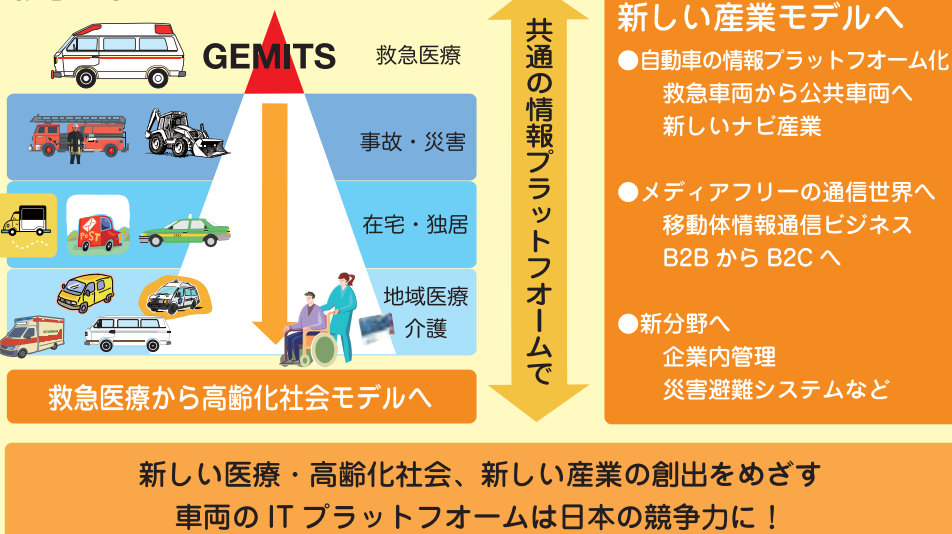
GEMITS

救急医療

事故・災害

在宅・独居

地域医療
介護

救急医療から高齢化社会モデルへ

共通の情報プラットフォームで

新しい産業モデルへ

●自動車の情報プラットフォーム化
救急車両から公共車両へ
新しいナビ産業

●メディアフリーの通信世界へ
移動体情報通信ビジネス
B2B から B2C へ

●新分野へ
企業内管理
災害避難システムなど

新しい医療・高齢化社会、新しい産業の創出をめざす
車両の IT プラットフォームは日本の競争力に！